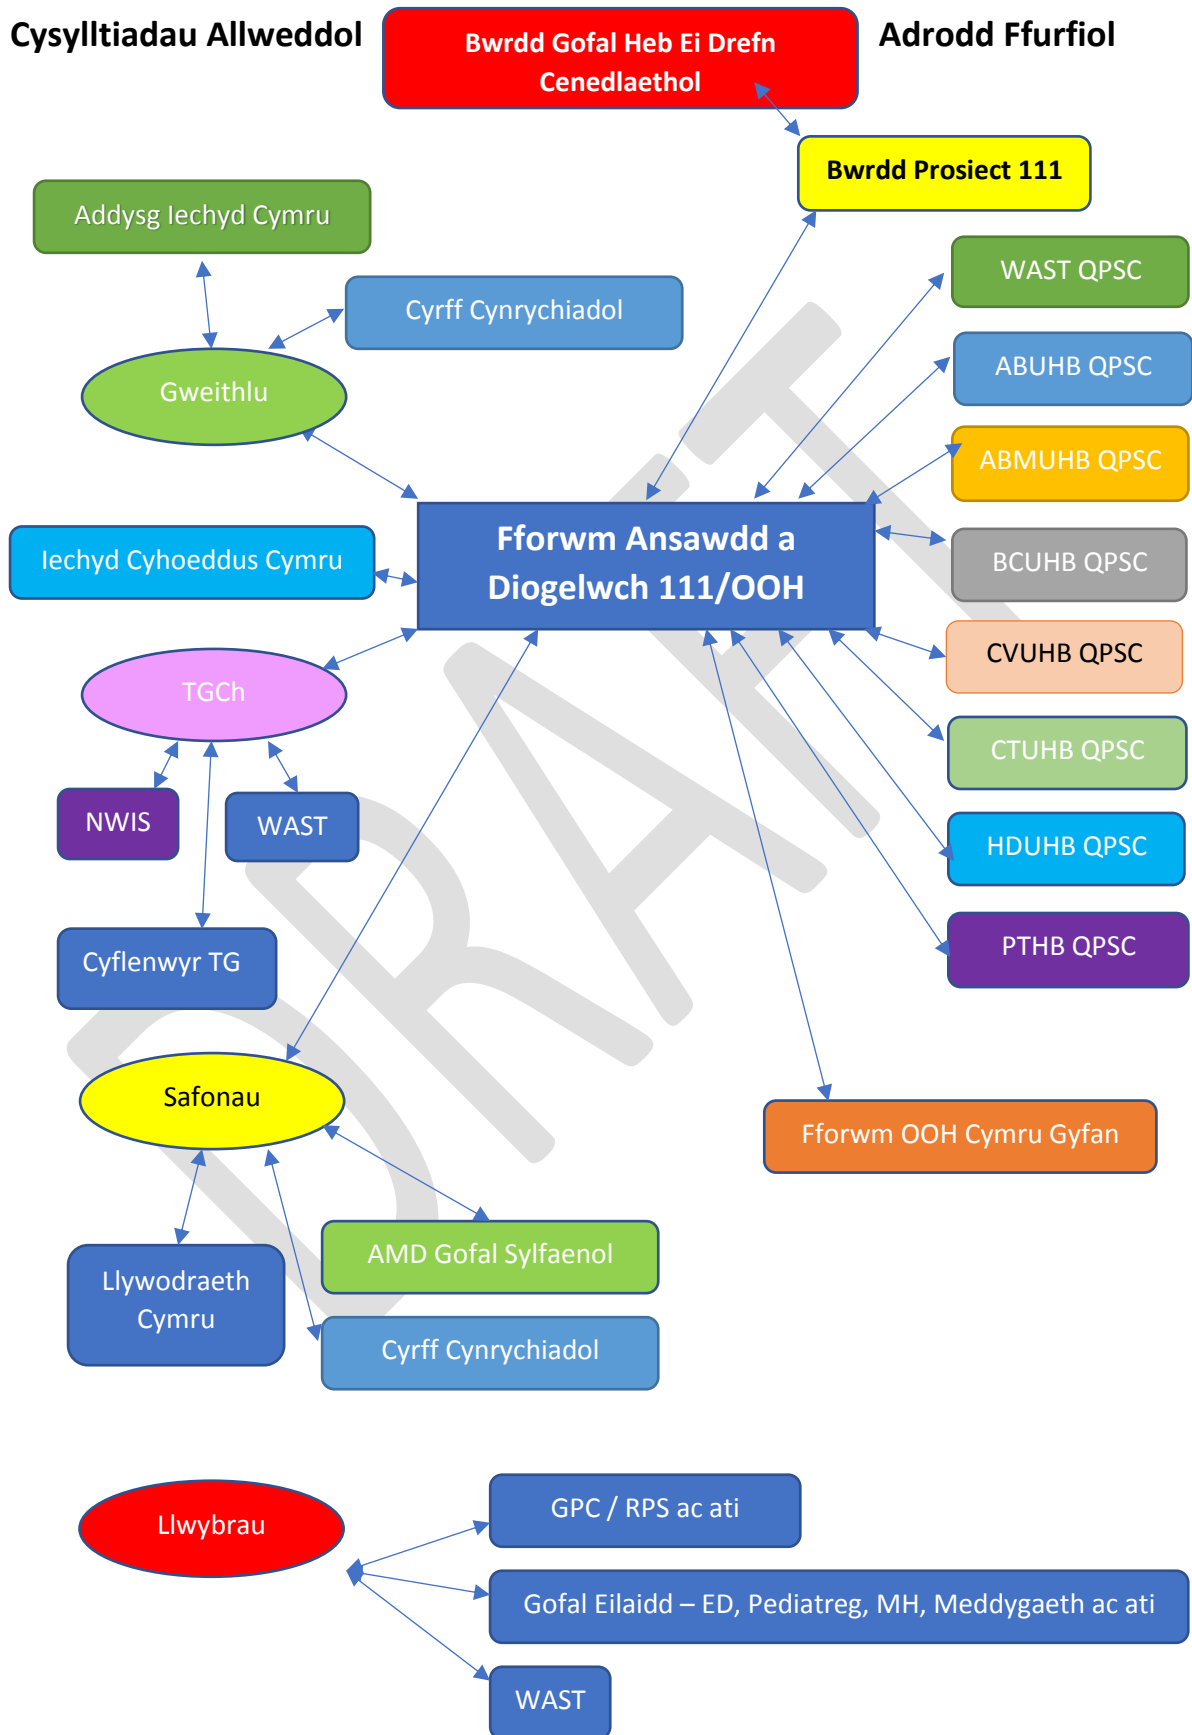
Cysylltiadau Allweddol

Bwrdd Gofal Heb Ei Drefn Cenedlaethol

Adrodd Ffurfiol

Bwrdd Prosiect 111

Addysg Iechyd Cymru

Cyrff Cynrychiadol

WAST QPSC

ABUHB QPSC

Gweithlu

ABMUHB QPSC

Iechyd Cyhoeddus Cymru

Fforwm Ansawdd a Diogelwch 111/OOH

BCUHB QPSC

CVUHB QPSC

TGCh

CTUHB QPSC

NWIS

WAST

HDUHB QPSC

PTHB QPSC

Cyflenwyr TG

Safonau

Fforwm OOH Cymru Gyfan

AMD Gofal Sylfaenol

Llywodraeth Cymru

Cyrff Cynrychiadol

DRAFT

Llwybrau

GPC / RPS ac ati

Gofal Eilaidd – ED, Pediatreg, MH, Meddygaeth ac ati

WAST